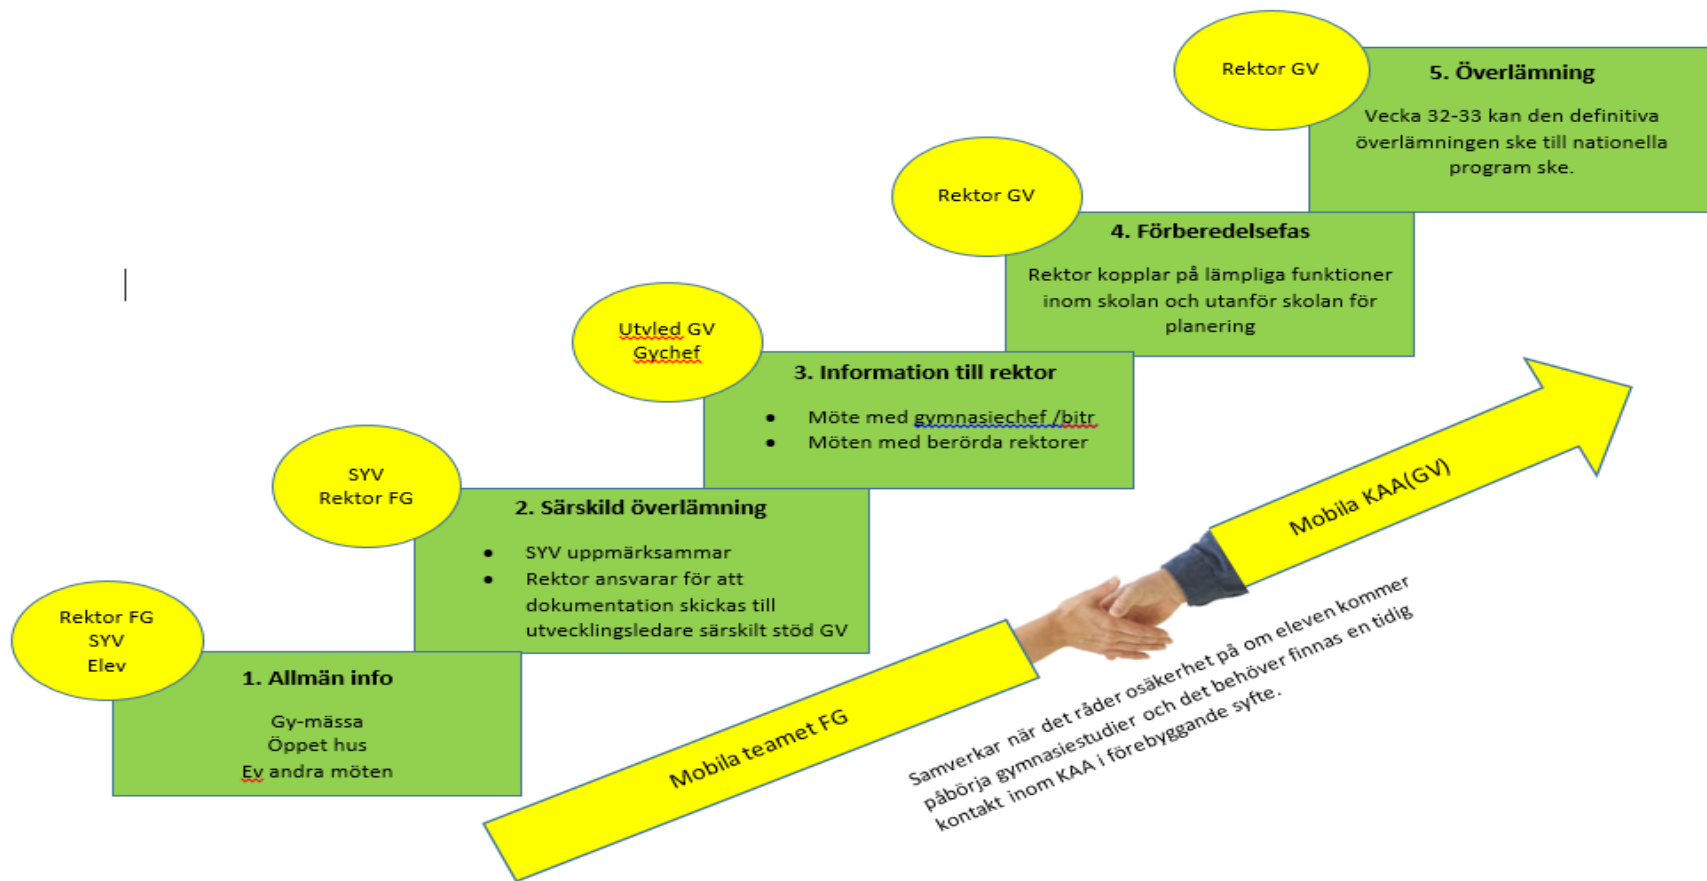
Rektor GV

5. Överlämning

Vecka 32-33 kan den definitiva överlämningen ske till nationella program ske.

Rektor GV

4. Förberedelsefas

Rektor kopplar på lämpliga funktioner inom skolan och utanför skolan för planering

Utvled GV
Gychef

3. Information till rektor

- Möte med gymnasiechef /bitr
- Möten med berörda rektorer

SYV
Rektor FG

2. Särskild överlämning

- SYV uppmärksammar
- Rektor ansvarar för att dokumentation skickas till utvecklingsledare särskilt stöd GV

Rektor FG
SYV
Elev

1. Allmän info

Gy-mässa
Öppet hus
Ev andra möten

Mobila teamet FG

Mobila KAA(GV)

Samverkar när det råder osäkerhet på om eleven kommer påbörja gymnasiestudier och det behöver finnas en tidig kontakt inom KAA i förebyggande syfte.